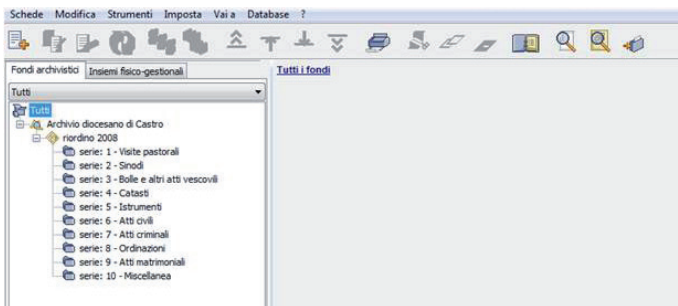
Schede Modifica Strumenti Imposta Vai a Database ?

Fondi archivistici | Insiemi fisico-gestionali

Tutti

Tutti
Archivio diocesano di Castro
riordino 2008
serie: 1 - Visite pastorali
serie: 2 - Sinodi
serie: 3 - Bolle e altri atti vescovili
serie: 4 - Catasti
serie: 5 - Istrumenti
serie: 6 - Atti civili
serie: 7 - Atti criminali
serie: 8 - Ordinazioni
serie: 9 - Atti matrimoniali
serie: 10 - Miscellanea

Tutti i fondi